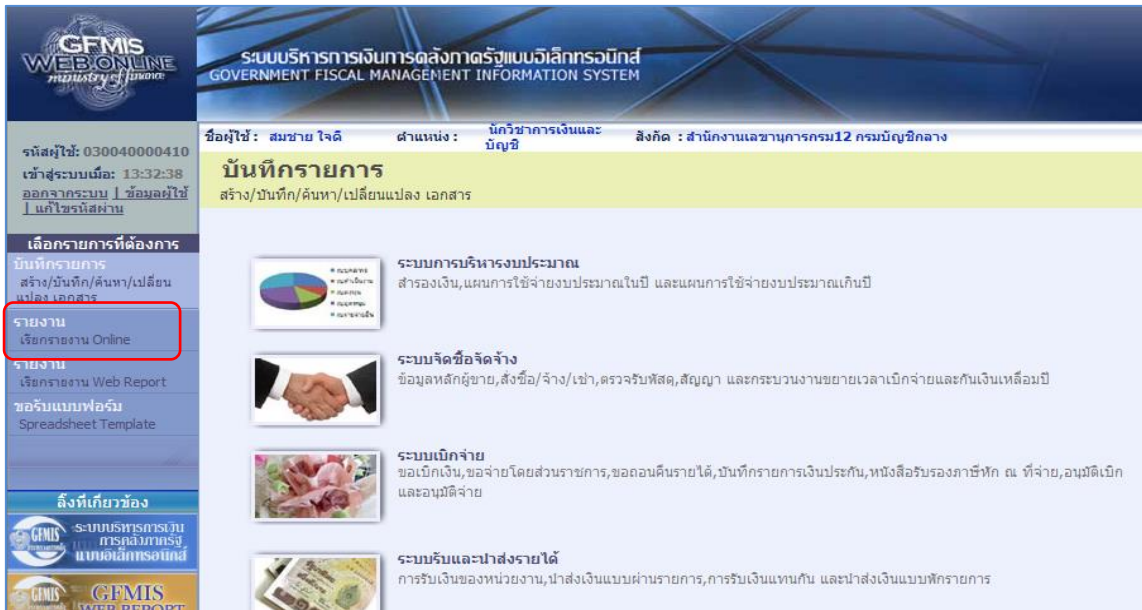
GFMIS WEB ONLINE ministry of finance

ระบบบริหารการเงินการคลังภาครัฐแบบอิเล็กทรอนิกส์
GOVERNMENT FISCAL MANAGEMENT INFORMATION SYSTEM

รหัสผู้ใช้: 030040000410
เข้าสู่ระบบเมื่อ: 13:32:38
ออกจากระบบ | ข้อมูลผู้ใช้ | แก้ไขรหัสผ่าน

ชื่อผู้ใช้ : สมชาย ใจดี ตำแหน่ง : นักวิชาการเงินและบัญชี สังกัด : สำนักงานเลขานุการกรม12 กรมบัญชีกลาง

บันทึกรายการ
สร้าง/บันทึก/ค้นหา/เปลี่ยนแปลง เอกสาร

เลือกรายการที่ต้องการ
บันทึกรายการ
สร้าง/บันทึก/ค้นหา/เปลี่ยนแปลง เอกสาร
รายงาน
เรียกรายงาน Online
รายงาน
เรียกรายงาน Web Report
ขอรับแบบฟอร์ม
Spreadsheet Template

ลิ้งก์ที่เกี่ยวข้อง
GFMIS ระบบบริหารการเงินการคลังภาครัฐ แบบอิเล็กทรอนิกส์
GFMIS WEB REPORT

ระบบการบริหารงบประมาณ
สำรองเงิน,แผนการใช้จ่ายงบประมาณในปี และแผนการใช้จ่ายงบประมาณเกินปี

ระบบจัดซื้อจัดจ้าง
ข้อมูลหลักผู้ขาย,สั่งซื้อ/จ้าง/เช่า,ตรวจรับพัสดุ,สัญญา และกระบวนงานขยายเวลาเบิกจ่ายและกันเงินเหลื่อมปี

ระบบเบิกจ่าย
ขอเบิกเงิน,ขอจ่ายโดยส่วนราชการ,ขอถอนคืนรายได้,บันทึกรายการเงินประกัน,หนังสือรับรองภาษีหัก ณ ที่จ่าย,อนุมัติเบิก และอนุมัติจ่าย

ระบบรับและนำส่งรายได้
การรับเงินของหน่วยงาน,นำส่งเงินแบบผ่านรายการ,การรับเงินแทนกัน และนำส่งเงินแบบพักรายการ